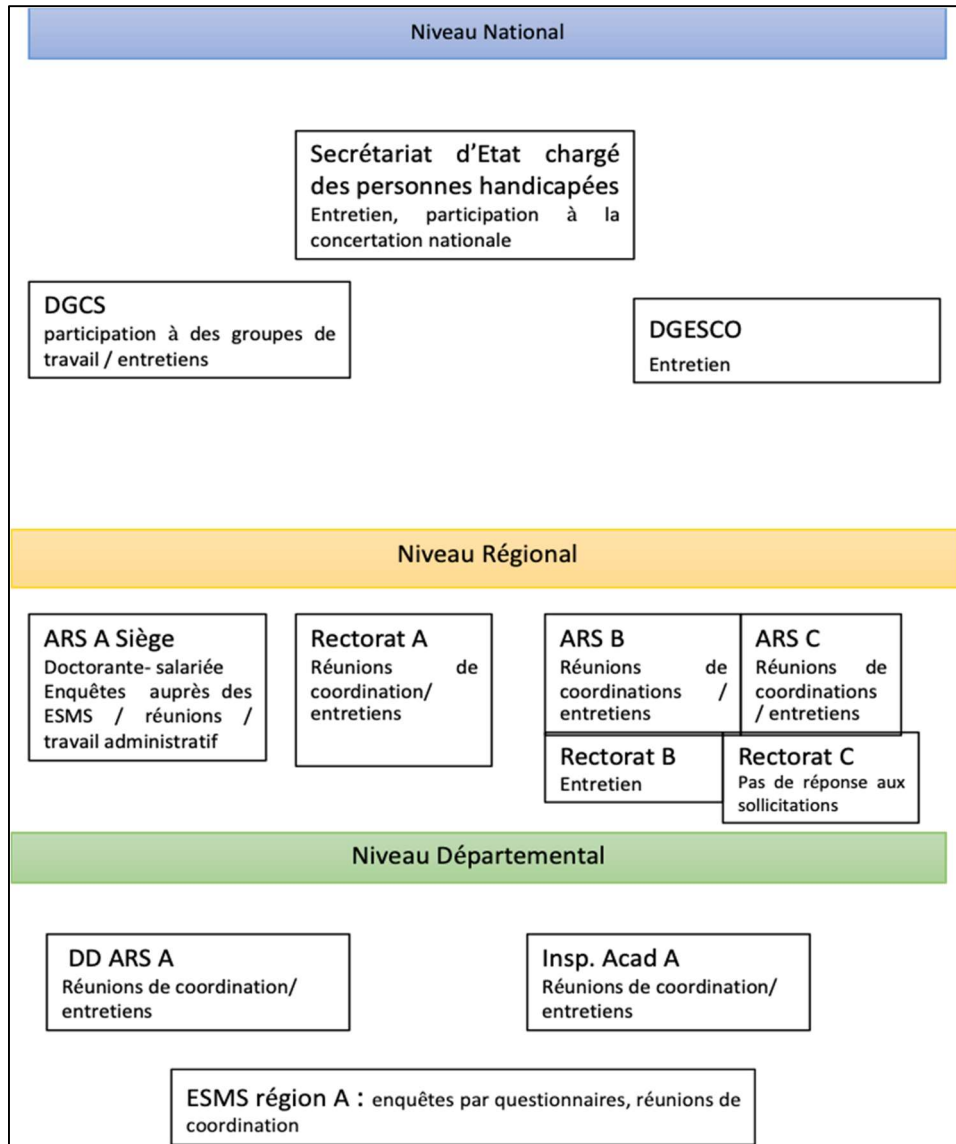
Niveau National

Secrétariat d'Etat chargé des personnes handicapées
Entretien, participation à la concertation nationale

DGCS
participation à des groupes de travail / entretiens

DGESCO
Entretien

Niveau Régional

ARS A Siège
Doctorante- salariée
Enquêtes auprès des ESMS / réunions / travail administratif

Rectorat A
Réunions de coordination/ entretiens

ARS B
Réunions de coordinations / entretiens

ARS C
Réunions de coordinations / entretiens

Rectorat B
Entretien

Rectorat C
Pas de réponse aux sollicitations

Niveau Départemental

DD ARS A
Réunions de coordination/ entretiens

Insp. Acad A
Réunions de coordination/ entretiens

ESMS région A : enquêtes par questionnaires, réunions de coordination